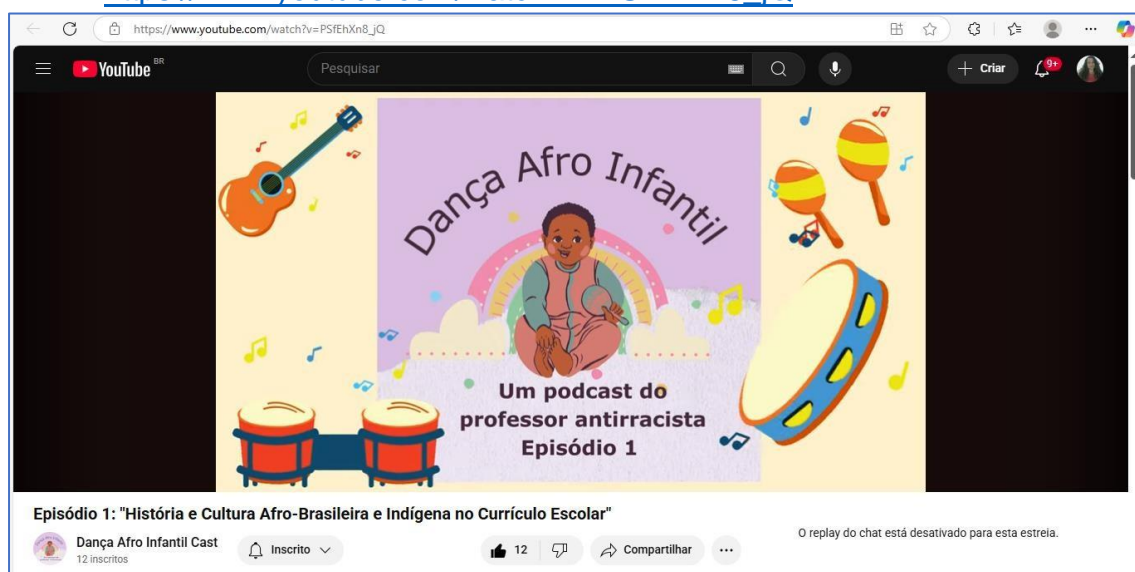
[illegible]

https://www.youtube.com/watch?v=PSfEhXn8_jQ

YouTube BR

Pesquisar

Criar

9+

Dança Afro Infantil

Um podcast do professor antirracista Episódio 1

Episódio 1: "História e Cultura Afro-Brasileira e Indígena no Currículo Escolar"

Dança Afro Infantil Cast
12 inscritos

Inscrito

12

Compartilhar

...

O replay do chat está desativado para esta estreia.